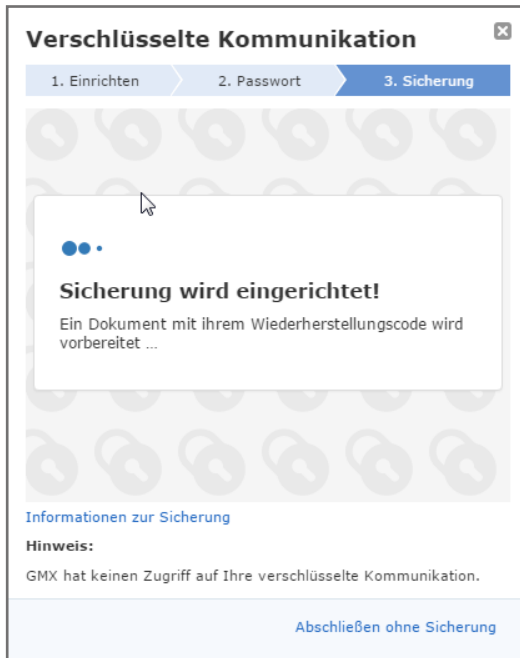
Verschlüsselte Kommunikation

1. Einrichten
2. Passwort
3. Sicherung

Sicherung wird eingerichtet!

Ein Dokument mit ihrem Wiederherstellungscode wird vorbereitet ...

Informationen zur Sicherung

Hinweis:

GMX hat keinen Zugriff auf Ihre verschlüsselte Kommunikation.

Abschließen ohne Sicherung